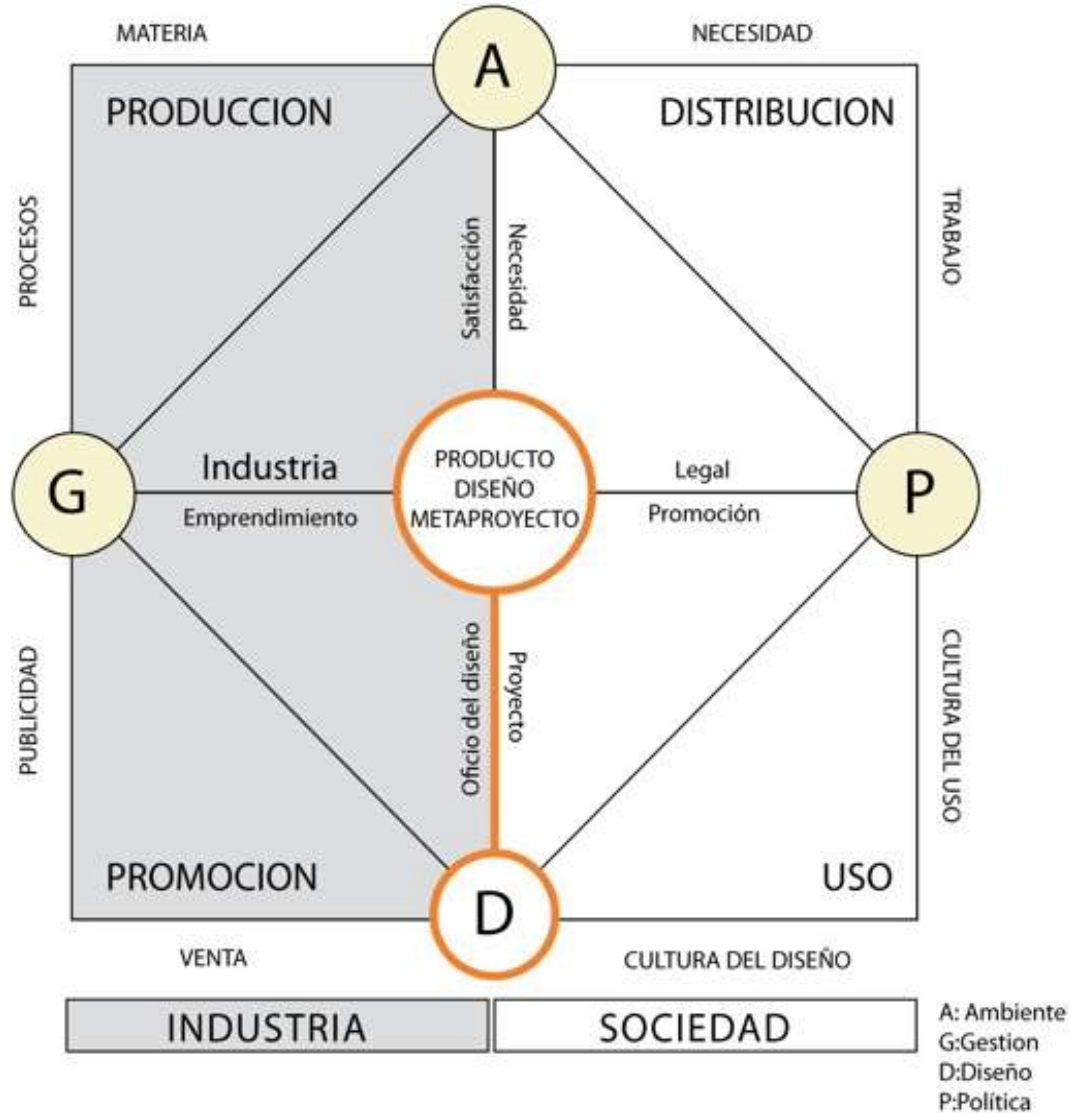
MATERIA

NECESIDAD

A

PRODUCCION

DISTRIBUCION

PROCESOS

TRABAJO

Satisfacción

Necesidad

G

Industria

Emprendimiento

PRODUCTO
DISEÑO
METAPROYECTO

Legal

Promoción

P

PUBLICIDAD

CULTURA DEL USO

Oficio del diseño

Proyecto

PROMOCION

USO

D

VENTA

CULTURA DEL DISEÑO

INDUSTRIA

SOCIEDAD

A: Ambiente
G:Gestion
D:Diseño
P:Política